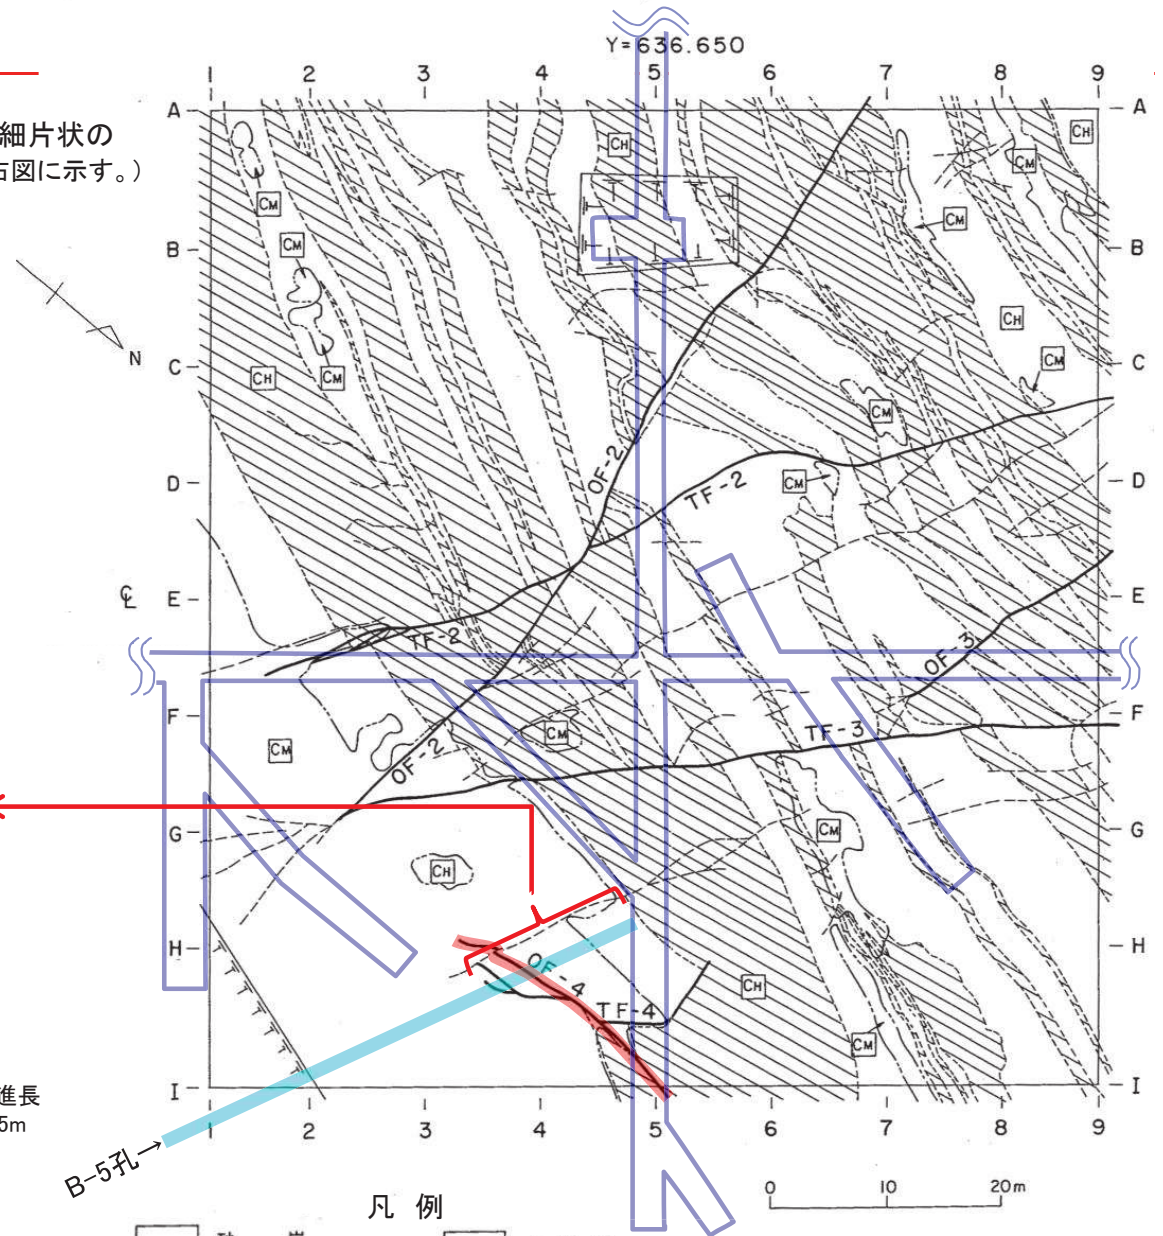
細片状の
右図に示す。)

Y=636.650

1 2 3 4 5 6 7 8 9

A
B
C
D
E
F
G
H
I

N

℄

CH
CM
CM
CH
CM
CH
CM
CH
CM
CM
CH
CM
CM
CM
CM
CH
CH
CM

OF-2
TF-2
TF-2
OF-3
OF-2
TF-3
OF-4
TF-4

進長
5m

B-5孔→

1 2 3 4 5 6 7 8 9

0 10 20m

凡 例